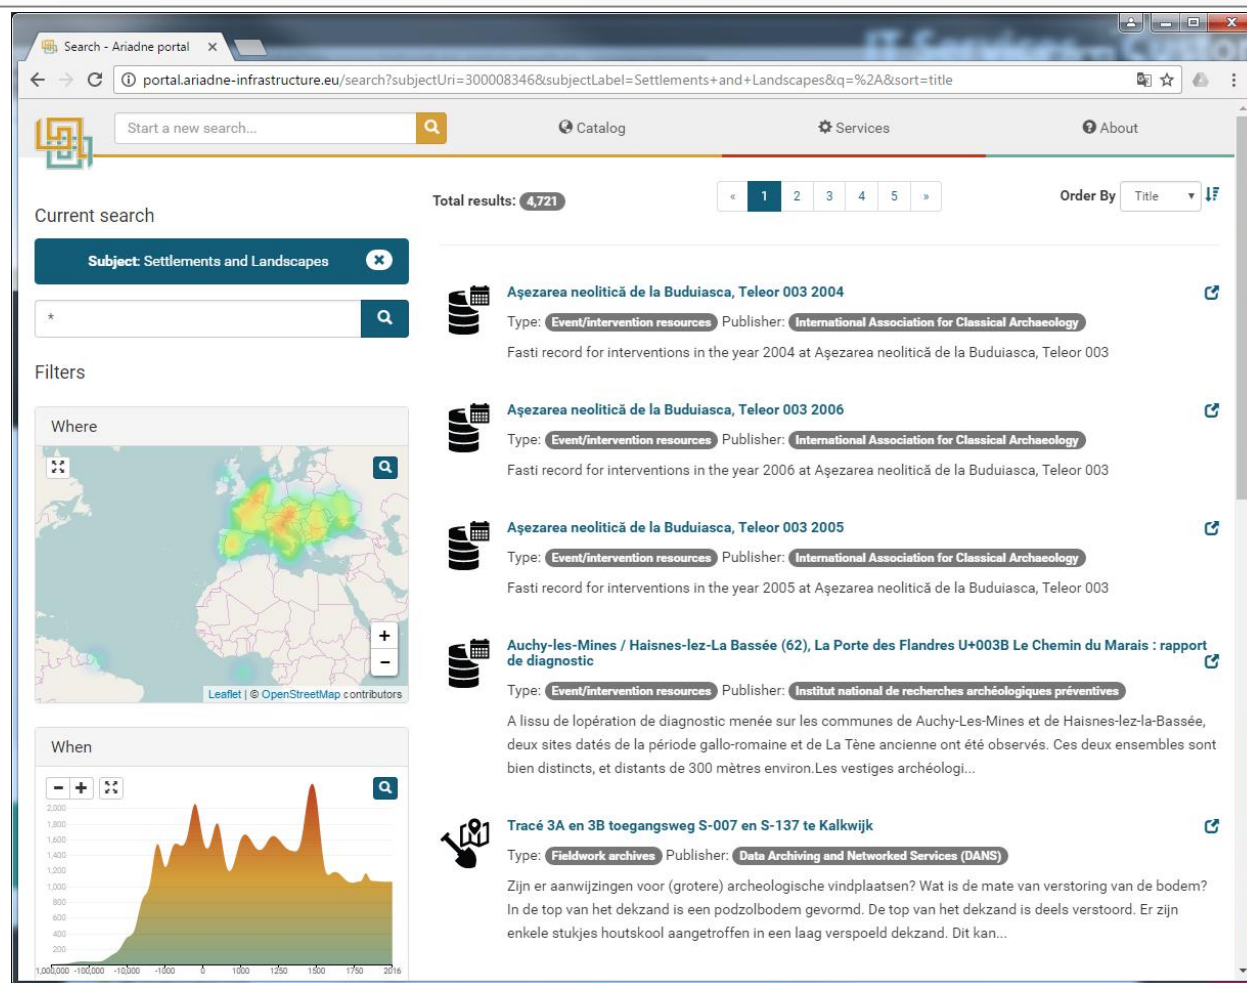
Search - Ariadne portal ×

portal.ariadne-infrastructure.eu/search?subjectUri=300008346&subjectLabel=Settlements+and+Landscapes&q=%2A&sort=title

Start a new search...

Catalog

Services

About

Current search

Subject: Settlements and Landscapes

*

Filters

Where

+
−

Leaflet | © OpenStreetMap contributors

When

− +

2,000
1,800
1,600
1,400
1,200
1,000
800
600
400
200

1,000,000 -100,000 -10,000 -1000 0 1000 1250 1500 1750 2016

Total results: 4,721

« 1 2 3 4 5 »

Order By Title

Aşezarea neolitică de la Buduiasca, Teleor 003 2004

Type: Event/intervention resources Publisher: International Association for Classical Archaeology

Fasti record for interventions in the year 2004 at Aşezarea neolitică de la Buduiasca, Teleor 003

Aşezarea neolitică de la Buduiasca, Teleor 003 2006

Type: Event/intervention resources Publisher: International Association for Classical Archaeology

Fasti record for interventions in the year 2006 at Aşezarea neolitică de la Buduiasca, Teleor 003

Aşezarea neolitică de la Buduiasca, Teleor 003 2005

Type: Event/intervention resources Publisher: International Association for Classical Archaeology

Fasti record for interventions in the year 2005 at Aşezarea neolitică de la Buduiasca, Teleor 003

Auchy-les-Mines / Haisnes-lez-La Bassée (62), La Porte des Flandres U+003B Le Chemin du Marais : rapport de diagnostic

Type: Event/intervention resources Publisher: Institut national de recherches archéologiques préventives

A lissu de lopération de diagnostic menée sur les communes de Auchy-Les-Mines et de Haisnes-lez-la-Bassée, deux sites datés de la période gallo-romaine et de La Tène ancienne ont été observés. Ces deux ensembles sont bien distincts, et distants de 300 mètres environ.Les vestiges archéologi...

Tracé 3A en 3B toegangsweg S-007 en S-137 te Kalkwijk

Type: Fieldwork archives Publisher: Data Archiving and Networked Services (DANS)

Zijn er aanwijzingen voor (grotere) archeologische vindplaatsen? Wat is de mate van verstoring van de bodem? In de top van het dekzand is een podzolbodem gevormd. De top van het dekzand is deels verstoord. Er zijn enkele stukjes houtskool aangetroffen in een laag verspoeld dekzand. Dit kan...